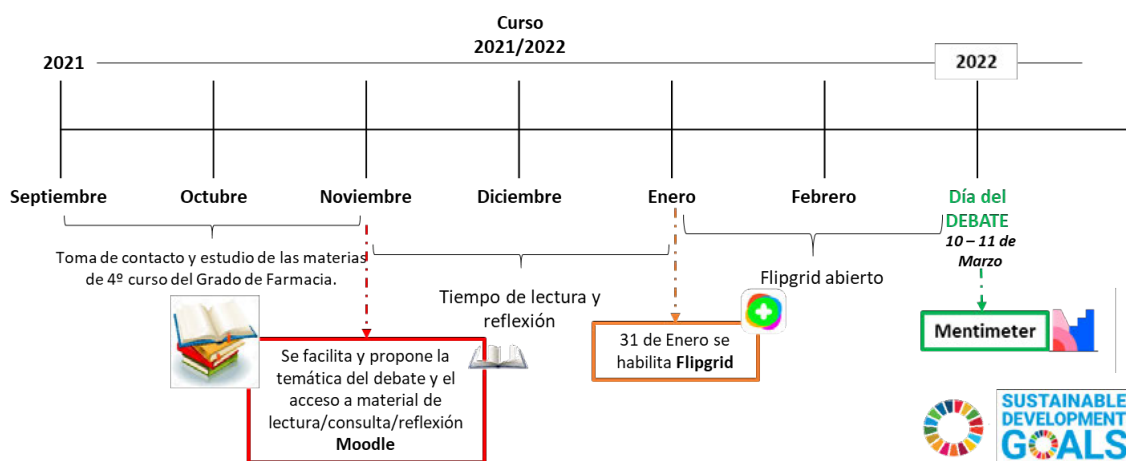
Curso
2021/2022

2021

2022

Septiembre

Octubre

Noviembre

Diciembre

Enero

Febrero

Día del DEBATE

10 – 11 de Marzo

Toma de contacto y estudio de las materias de 4º curso del Grado de Farmacia.

Tiempo de lectura y reflexión

Flipgrid abierto

Se facilita y propone la temática del debate y el acceso a material de lectura/consulta/reflexión **Moodle**

31 de Enero se habilita **Flipgrid**

Mentimeter

SUSTAINABLE DEVELOPMENT GOALS